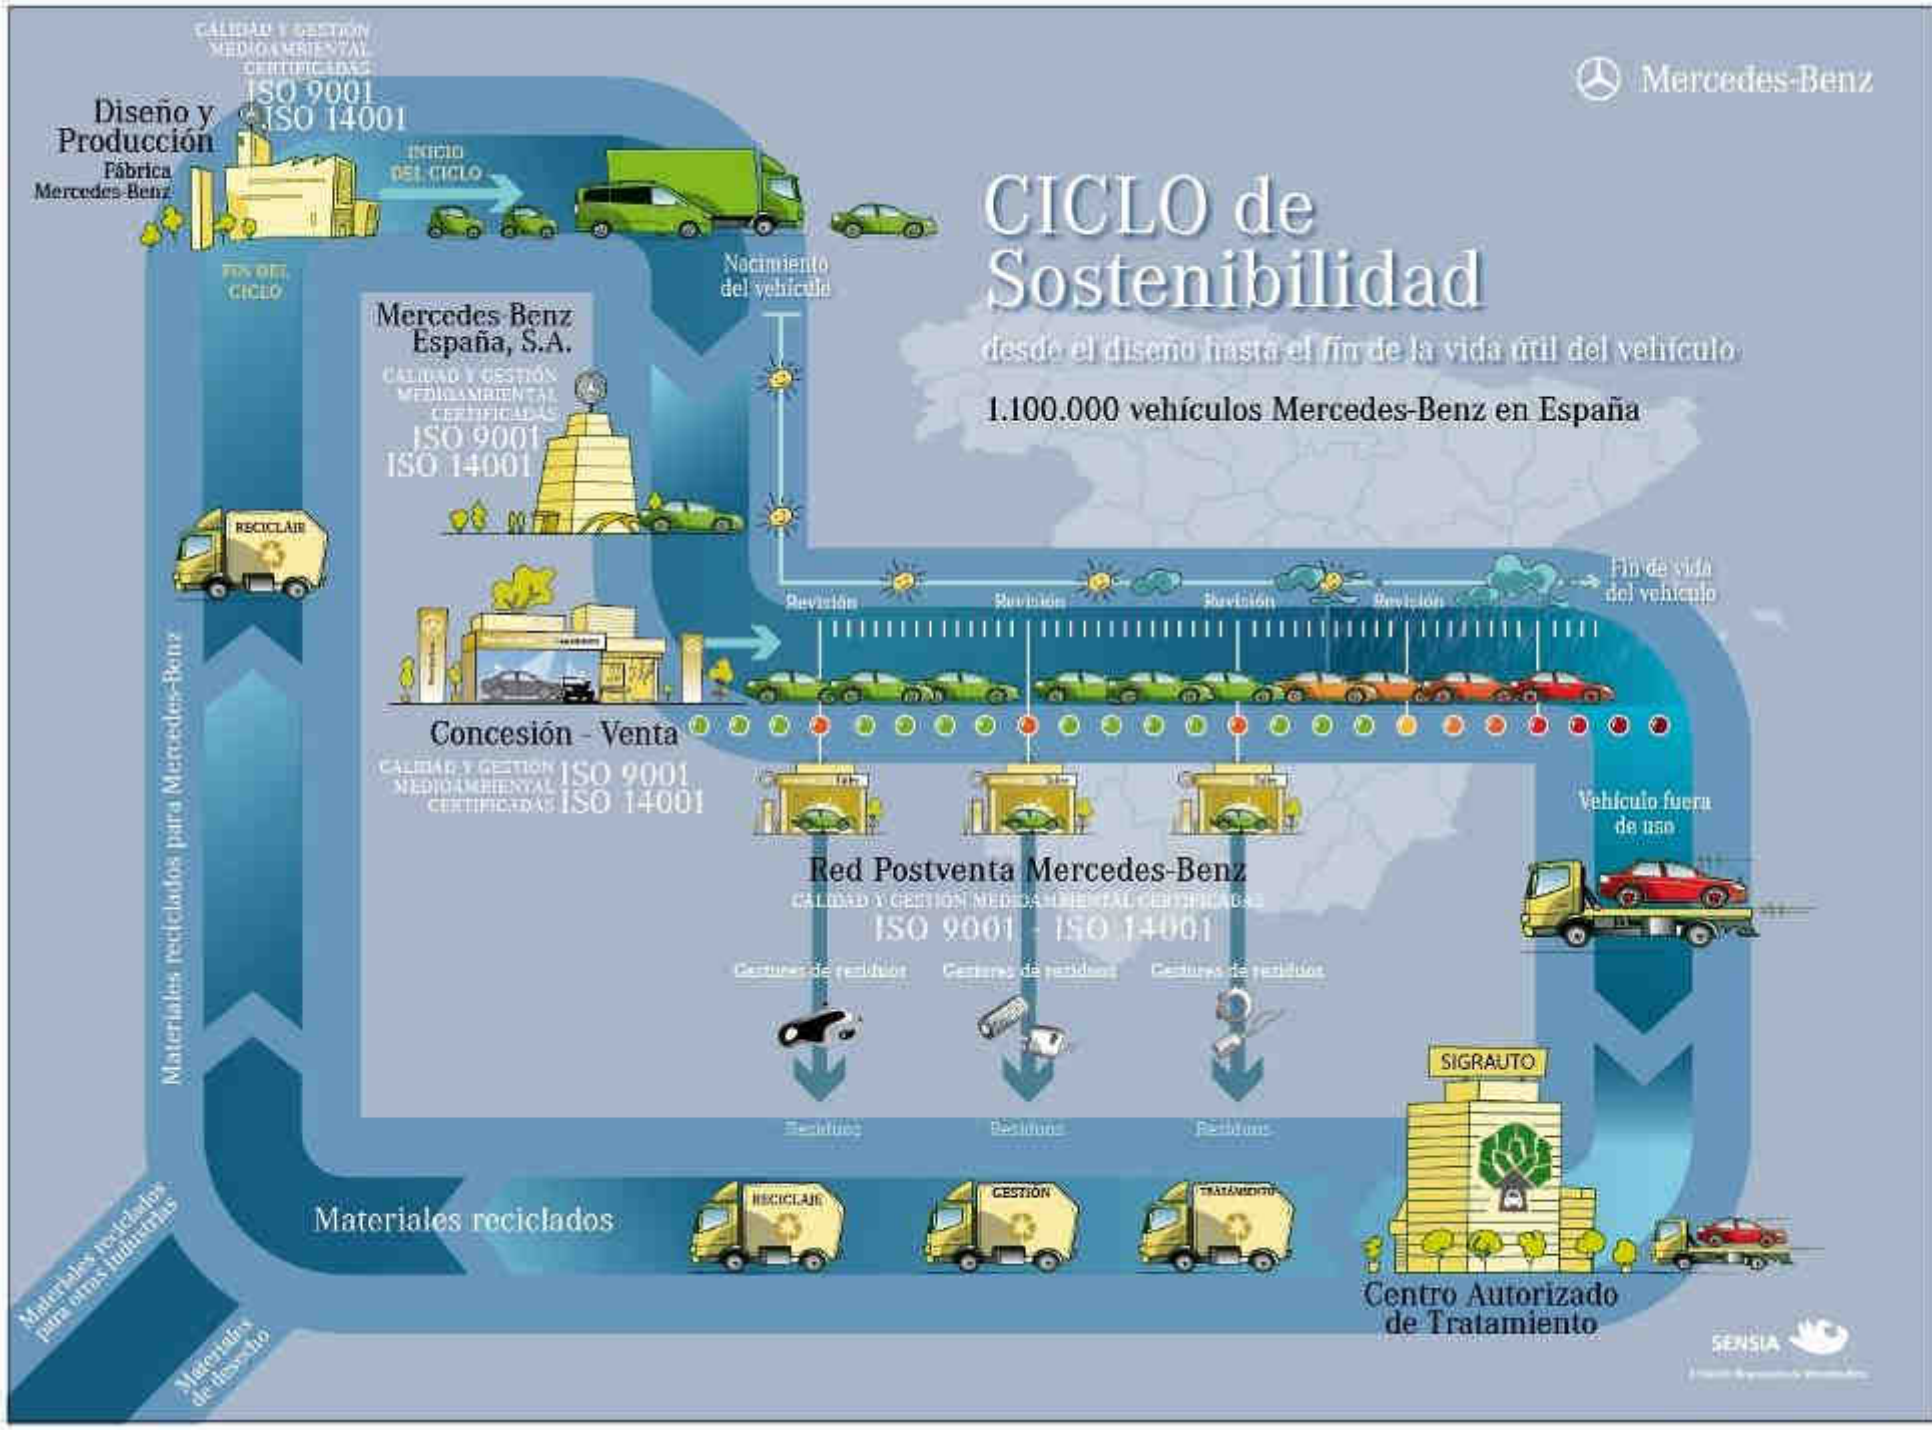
Mercedes-Benz

CICLO de Sostenibilidad

desde el diseño hasta el fin de la vida útil del vehículo

1.100.000 vehículos Mercedes-Benz en España

CALIDAD Y GESTIÓN MEDIOAMBIENTAL CERTIFICADAS
ISO 9001
ISO 14001

Diseño y Producción
Fábrica Mercedes-Benz

INICIO DEL CICLO

FIN DEL CICLO

Nacimiento del vehículo

Mercedes-Benz España, S.A.
CALIDAD Y GESTIÓN MEDIOAMBIENTAL CERTIFICADAS
ISO 9001
ISO 14001

RECICLAJE

Revisión
Revisión
Revisión
Revisión

Fin de vida del vehículo

Concesión - Venta
CALIDAD Y GESTIÓN MEDIOAMBIENTAL CERTIFICADAS ISO 9001 ISO 14001

Vehículo fuera de uso

Red Postventa Mercedes-Benz
CALIDAD Y GESTIÓN MEDIOAMBIENTAL CERTIFICADAS
ISO 9001 - ISO 14001

Gestores de residuos
Gestores de residuos
Gestores de residuos

Residuos
Residuos
Residuos

Materiales reciclados para Mercedes-Benz

SIGRAUTO

Materiales reciclados

RECICLAJE
GESTIÓN
TRATAMIENTO

Centro Autorizado de Tratamiento

Materiales reciclados para otras industrias

Materiales de desecho

SENSIA
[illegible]